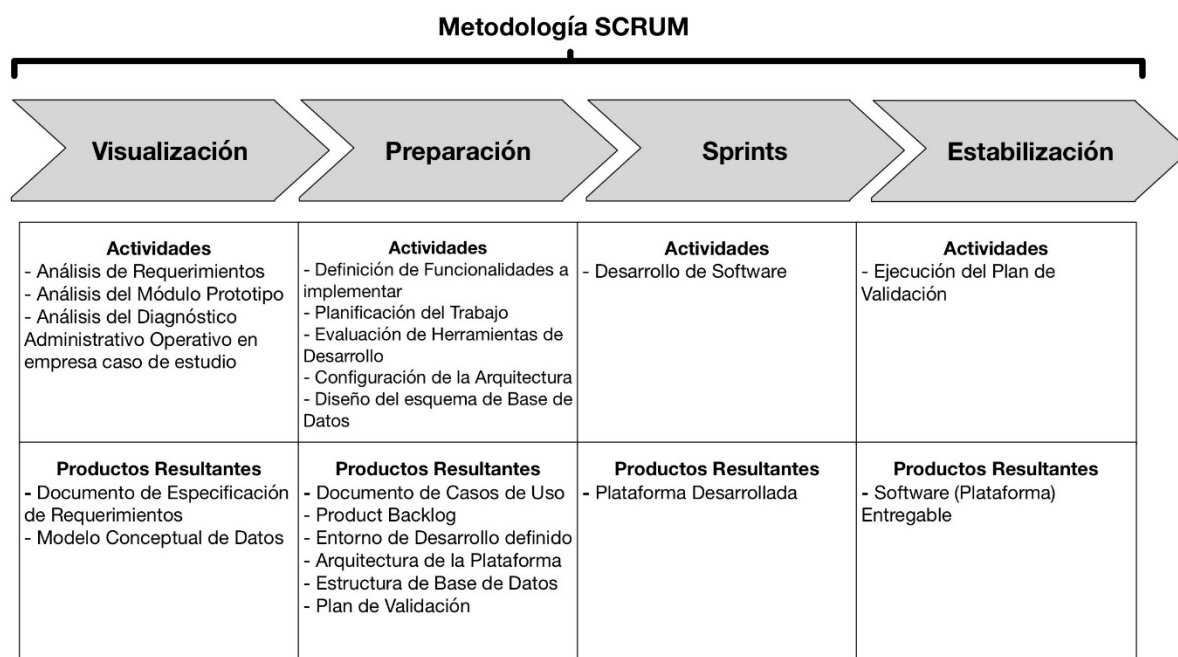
Metodología SCRUM

Visualización

Preparación

Sprints

Estabilización

| Visualización | Preparación | Sprints | Estabilización |
|---|---|---|---|
| **Actividades**<br>- Análisis de Requerimientos<br>- Análisis del Módulo Prototipo<br>- Análisis del Diagnóstico Administrativo Operativo en empresa caso de estudio | **Actividades**<br>- Definición de Funcionalidades a implementar<br>- Planificación del Trabajo<br>- Evaluación de Herramientas de Desarrollo<br>- Configuración de la Arquitectura<br>- Diseño del esquema de Base de Datos | **Actividades**<br>- Desarrollo de Software | **Actividades**<br>- Ejecución del Plan de Validación |
| **Productos Resultantes**<br>- Documento de Especificación de Requerimientos<br>- Modelo Conceptual de Datos | **Productos Resultantes**<br>- Documento de Casos de Uso<br>- Product Backlog<br>- Entorno de Desarrollo definido<br>- Arquitectura de la Plataforma<br>- Estructura de Base de Datos<br>- Plan de Validación | **Productos Resultantes**<br>- Plataforma Desarrollada | **Productos Resultantes**<br>- Software (Plataforma) Entregable |